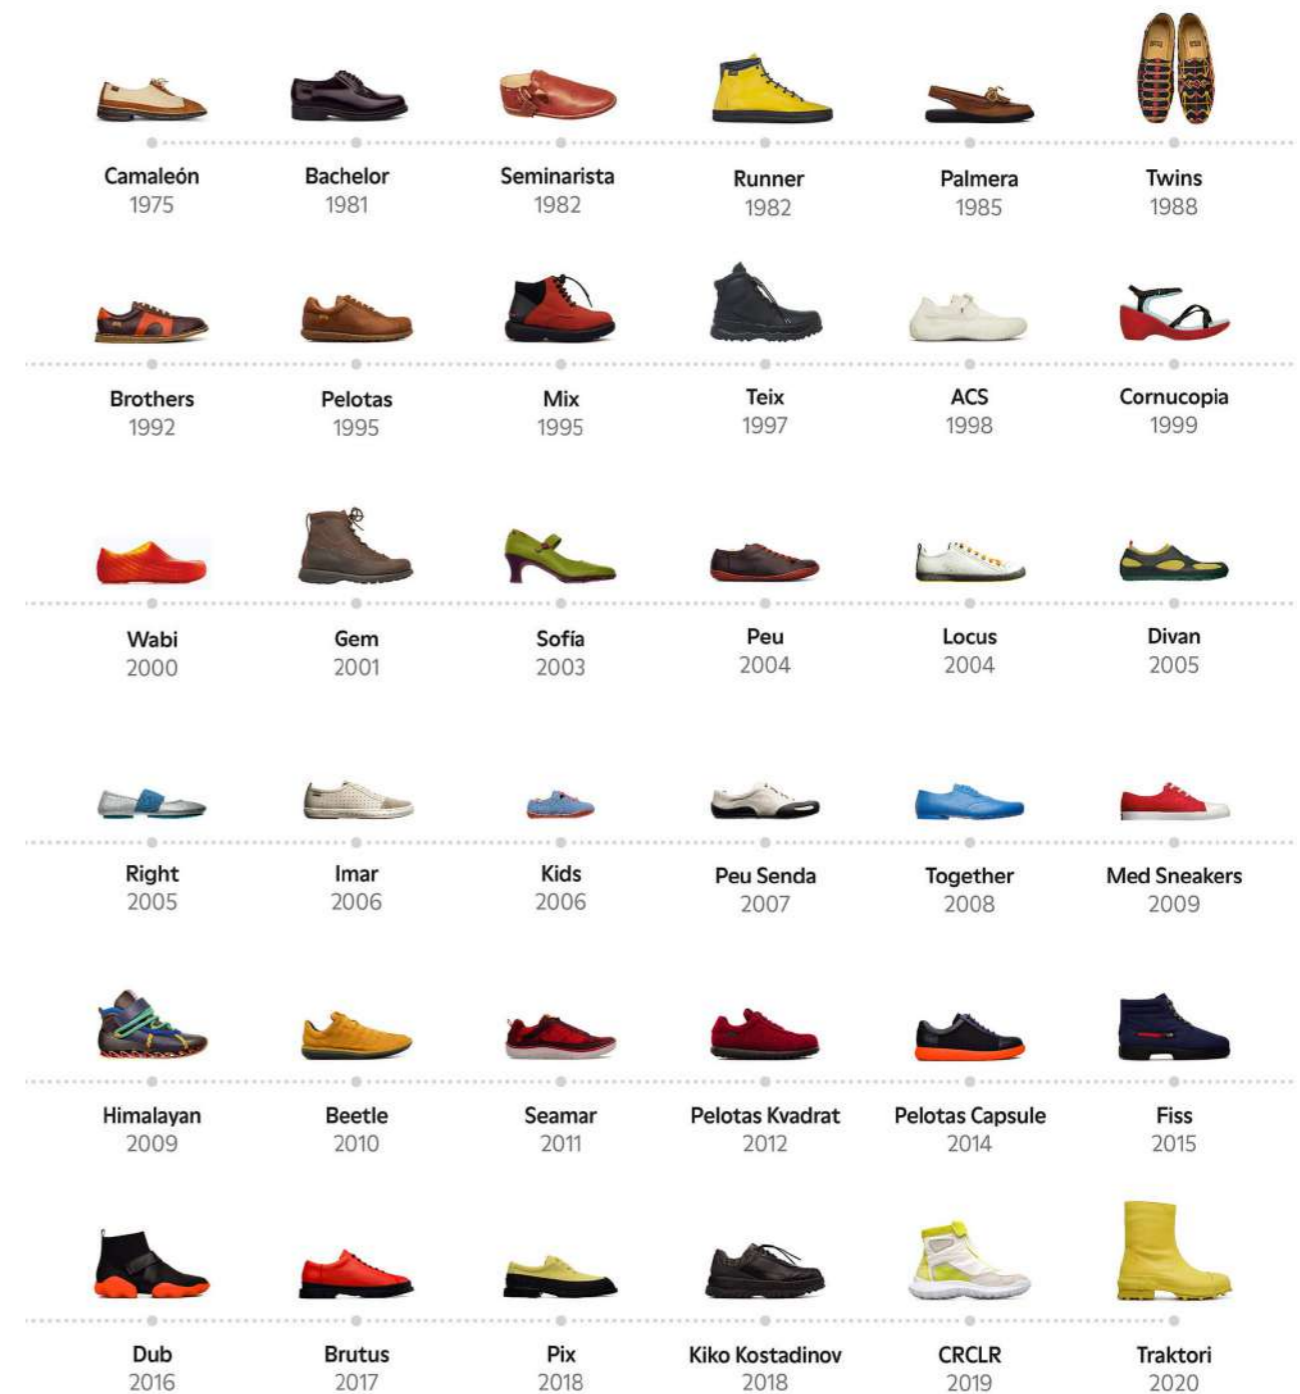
Camaleón
1975

Bachelor
1981

Seminarista
1982

Runner
1982

Palmera
1985

Twins
1988

Brothers
1992

Pelotas
1995

Mix
1995

Teix
1997

ACS
1998

Cornucopia
1999

Wabi
2000

Gem
2001

Sofía
2003

Peu
2004

Locus
2004

Divan
2005

Right
2005

Imar
2006

Kids
2006

Peu Senda
2007

Together
2008

Med Sneakers
2009

Himalayan
2009

Beetle
2010

Seamar
2011

Pelotas Kvadrat
2012

Pelotas Capsule
2014

Fiss
2015

Dub
2016

Brutus
2017

Pix
2018

Kiko Kostadinov
2018

CRCLR
2019

Traktori
2020